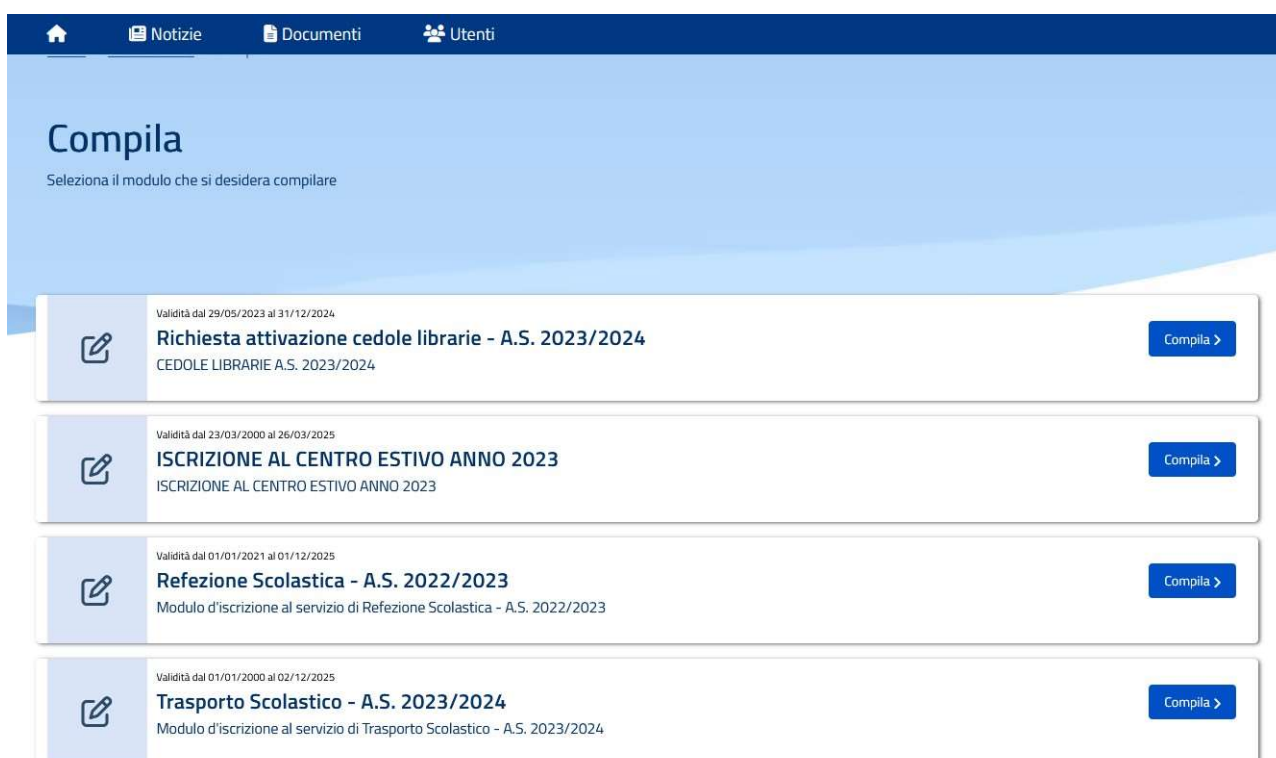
Notizie Documenti Utenti

Compila

Seleziona il modulo che si desidera compilare

Validità dal 29/05/2023 al 31/12/2024
Richiesta attivazione cedole librarie - A.S. 2023/2024
CEDOLE LIBRARIE A.S. 2023/2024
Compila >

Validità dal 23/03/2000 al 26/03/2025
ISCRIZIONE AL CENTRO ESTIVO ANNO 2023
ISCRIZIONE AL CENTRO ESTIVO ANNO 2023
Compila >

Validità dal 01/01/2021 al 01/12/2025
Refezione Scolastica - A.S. 2022/2023
Modulo d'iscrizione al servizio di Refezione Scolastica - A.S. 2022/2023
Compila >

Validità dal 01/01/2000 al 02/12/2025
Trasporto Scolastico - A.S. 2023/2024
Modulo d'iscrizione al servizio di Trasporto Scolastico - A.S. 2023/2024
Compila >